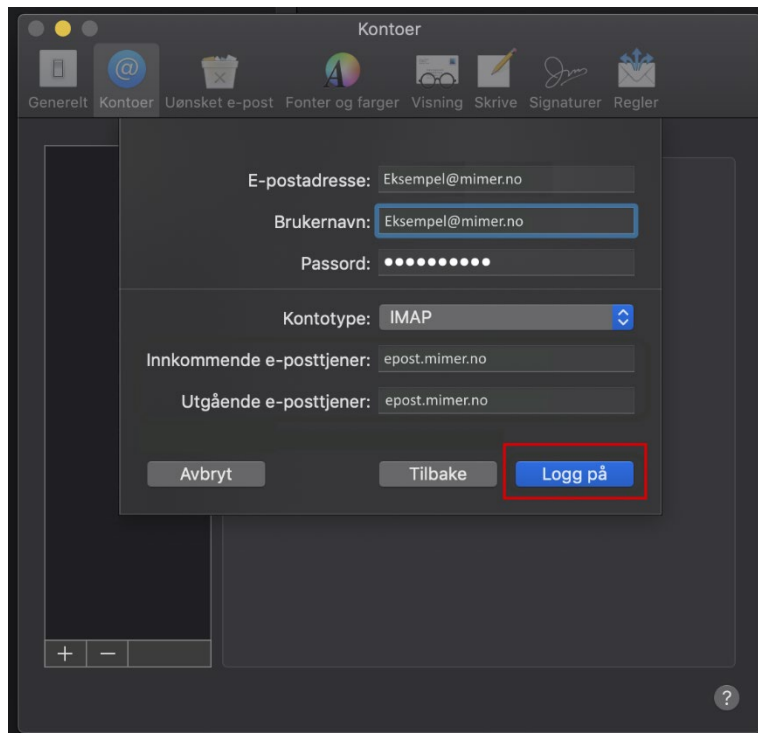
Kontoer

Generelt Kontoer Uønsket e-post Fonter og farger Visning Skrive Signaturer Regler

E-postadresse: Eksempel@mimer.no

Brukernavn: Eksempel@mimer.no

Passord: ••••••••••

Kontotype: IMAP

Innkommende e-posttjener: epost.mimer.no

Utgående e-posttjener: epost.mimer.no

Avbryt

Tilbake

Logg på

+ −

?